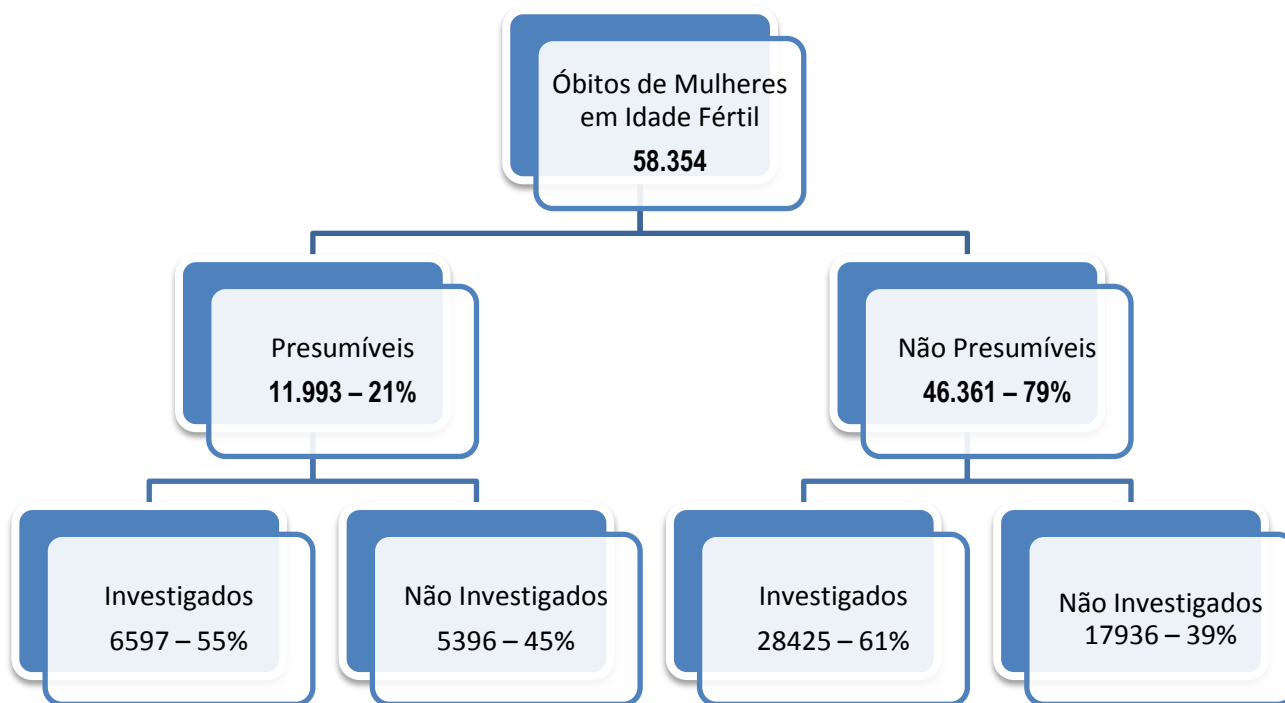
Óbitos de Mulheres em Idade Fértil
58.354

Presumíveis
11.993 – 21%

Não Presumíveis
46.361 – 79%

Investigados
6597 – 55%

Não Investigados
5396 – 45%

Investigados
28425 – 61%

Não Investigados
17936 – 39%